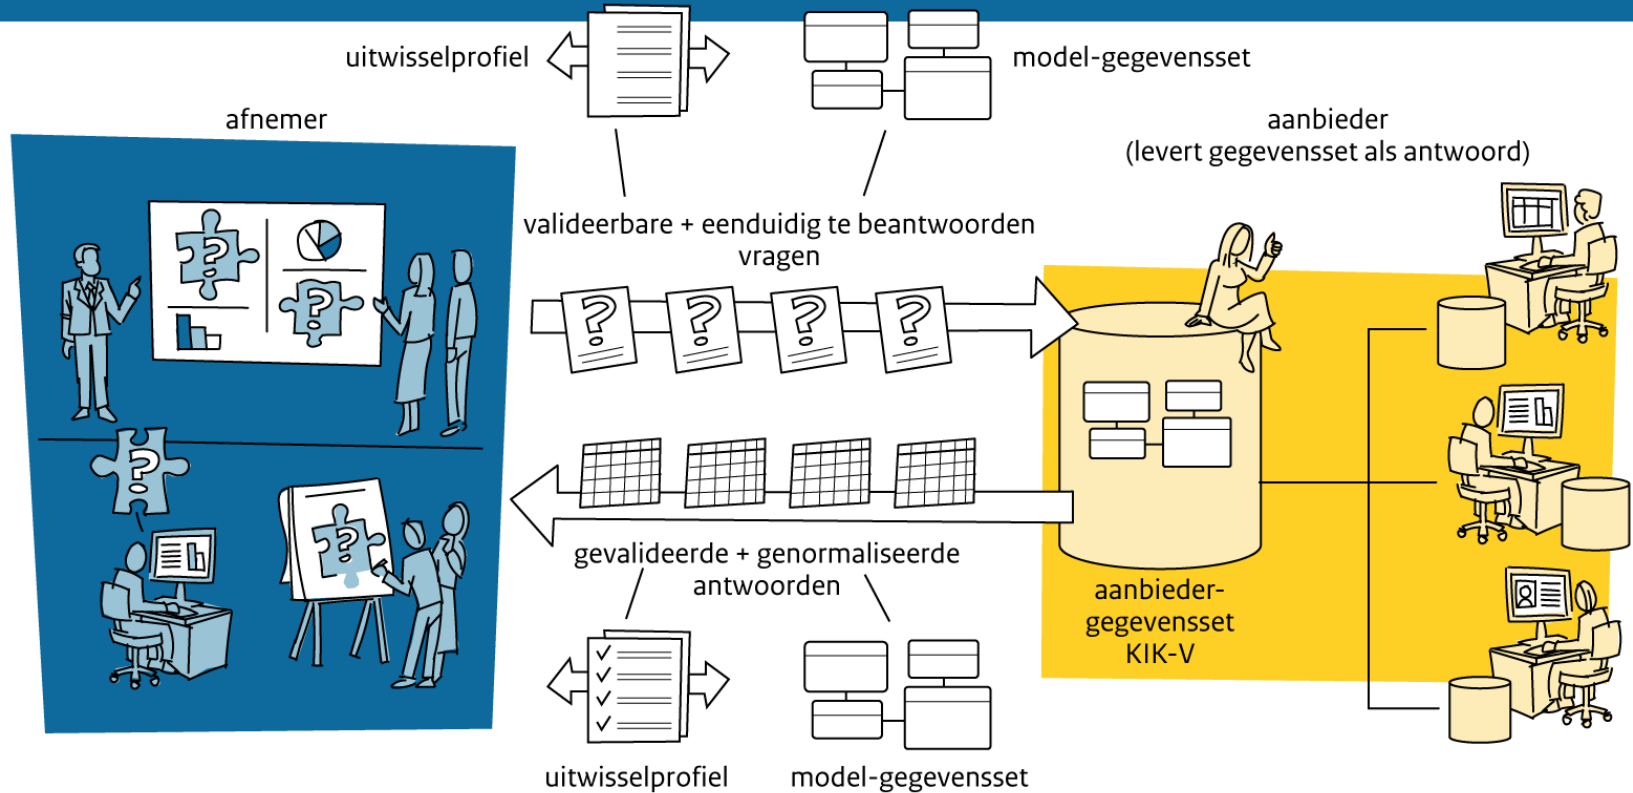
uitwisselprofiel

model-gegevensset

afnemer

aanbieder
(levert gegevensset als antwoord)

valideerbare + eenduidig te beantwoorden vragen

gevalideerde + genormaliseerde antwoorden

aanbieder-gegevensset KIK-V

uitwisselprofiel

model-gegevensset